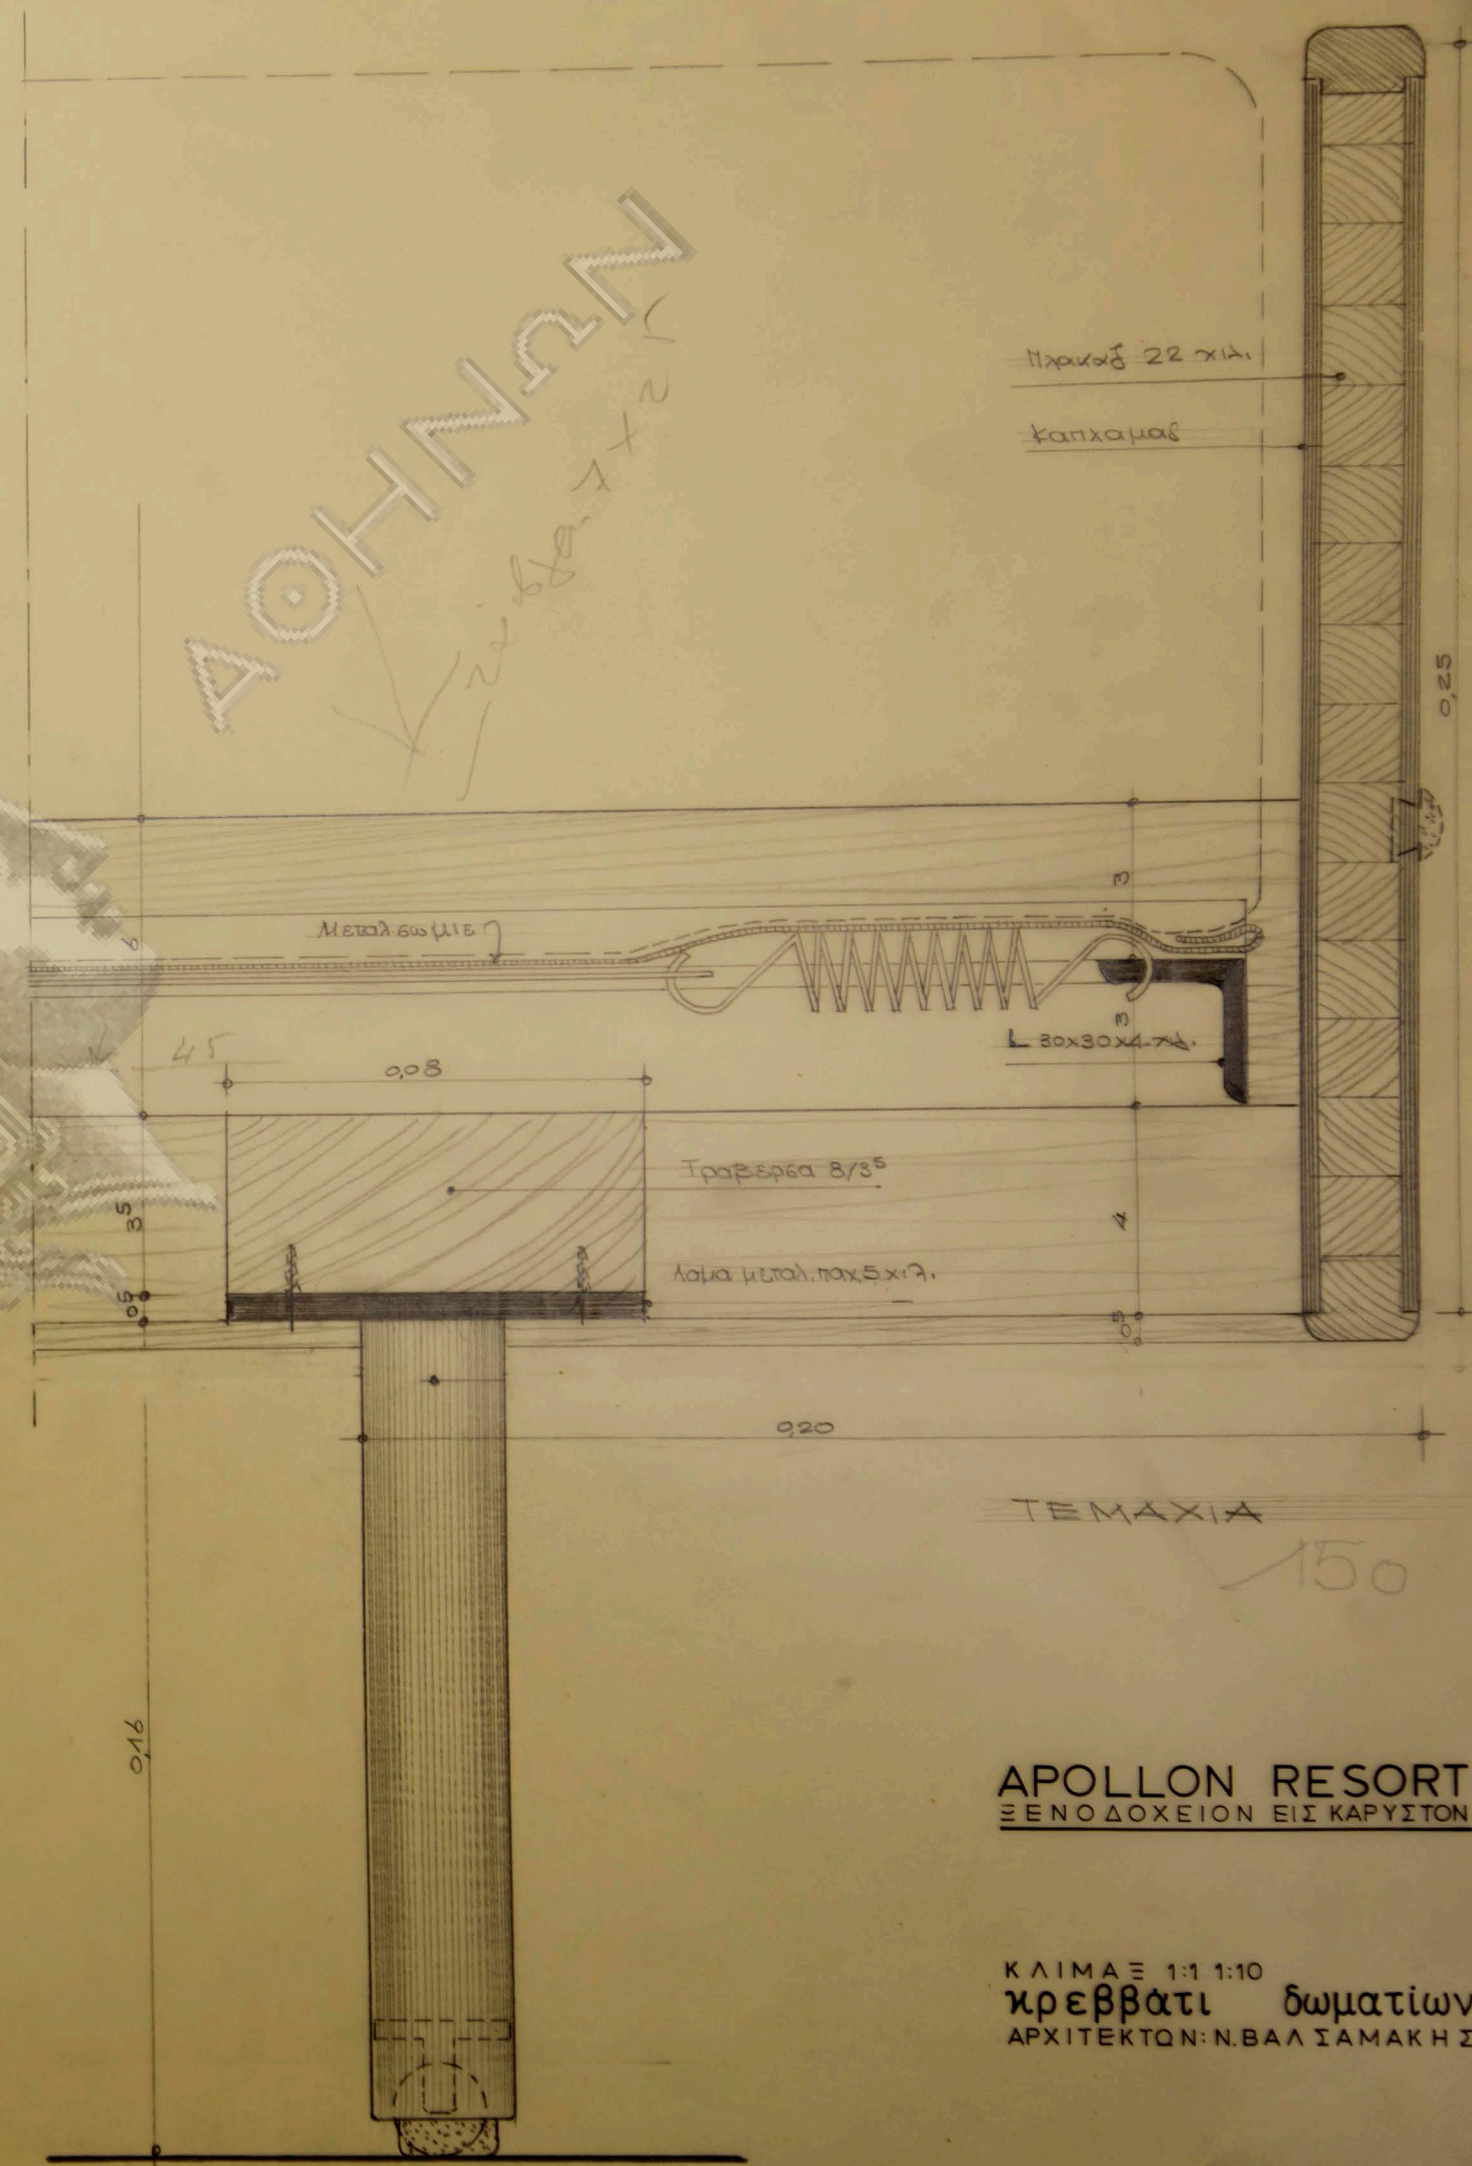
ΑΘΗΝΩΝ

Κοντραπλακέ 1+2 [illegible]

Πλακάζ 22 χιλ.

καπλαμας

0,25

3

Μεταλ.σωμιε

L 30x30x4 χιλ.

3

45

0,08

Τραβερσα 8/3$^5$

3,5

4

λαμα μεταλ.παχ.5 χιλ.

0,5

0,5

0,20

ΤΕΜΑΧΙΑ

150

0,16

APOLLON RESORT
ΞΕΝΟΔΟΧΕΙΟΝ ΕΙΣ ΚΑΡΥΣΤΟΝ

ΚΛΙΜΑΞ 1:1 1:10
κρεββατι δωματίων
ΑΡΧΙΤΕΚΤΩΝ: Ν.ΒΑΛΣΑΜΑΚΗΣ